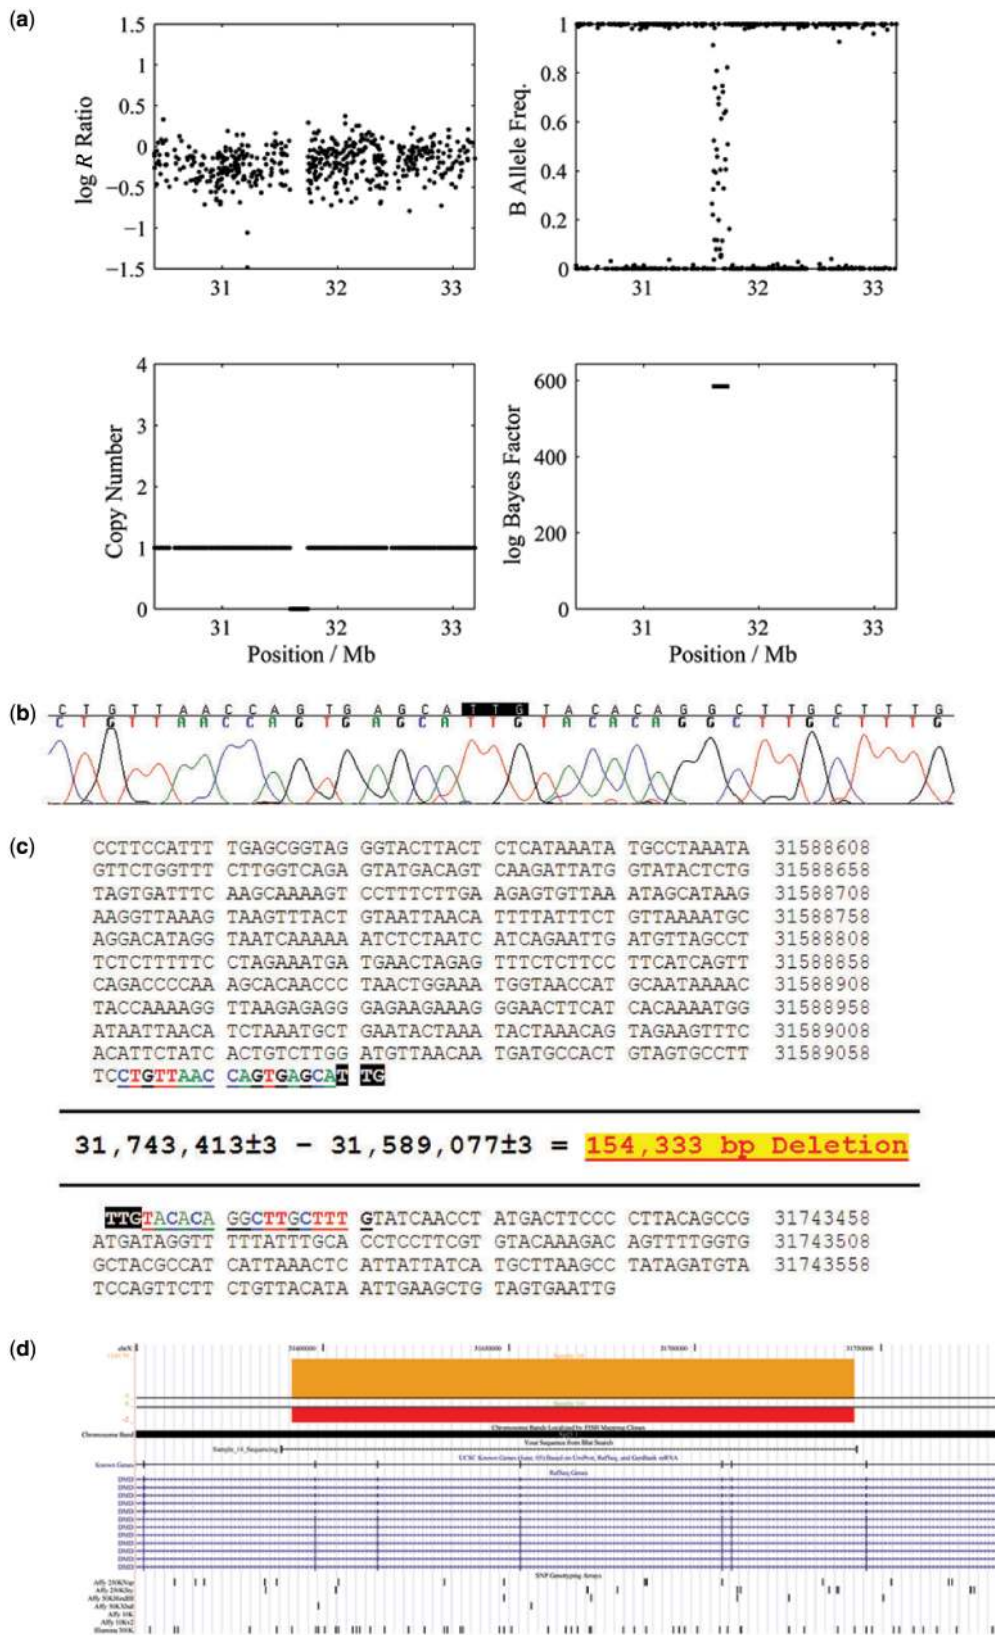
(a)

log $R$ Ratio
1.5
1
0.5
0
−0.5
−1
−1.5
31
32
33

B Allele Freq.
1
0.8
0.6
0.4
0.2
0
31
32
33

Copy Number
4
3
2
1
0
31
32
33
Position / Mb

log Bayes Factor
600
400
200
0
31
32
33
Position / Mb

(b)

C T G T T A A C C A G T G A G C A T T G T A C A C A G G C T T G C T T T G
C T G T T A A C C A G T G A G C A T T G T A C A C A G G C T T G C T T T G

(c)

CCTTCCATTT TGAGCGGTAG GGTACTTACT CTCATAAATA TGCCTAAATA 31588608
GTTCTGGTTT CTTGGTCAGA GTATGACAGT CAAGATTATG GTATACTCTG 31588658
TAGTGATTTC AAGCAAAAGT CCTTTCTTGA AGAGTGTTAA ATAGCATAAG 31588708
AAGGTTAAAG TAAGTTTACT GTAATTAACA TTTTATTTCT GTTAAAATGC 31588758
AGGACATAGG TAATCAAAAA ATCTCTAATC ATCAGAATTG ATGTTAGCCT 31588808
TCTCTTTTTC CTAGAAATGA TGAACTAGAG TTTCTCTTCC TTCATCAGTT 31588858
CAGACCCCAA AGCACAACCC TAACTGGAAA TGGTAACCAT GCAATAAAAC 31588908
TACCAAAAGG TTAAGAGAGG GAGAAGAAAG GGAACTTCAT CACAAAATGG 31588958
ATAATTAACA TCTAAATGCT GAATACTAAA TACTAAACAG TAGAAGTTTC 31589008
ACATTCTATC ACTGTCTTGG ATGTTAACAA TGATGCCACT GTAGTGCCTT 31589058
TCCTGTTAAC CAGTGAGCAT TG

31,743,413±3 – 31,589,077±3 = 154,333 bp Deletion

TTGTACACA GGCTTGCTTT GTATCAACCT ATGACTTCCC CTTACAGCCG 31743458
ATGATAGGTT TTTATTTGCA CCTCCTTCGT GTACAAAGAC AGTTTTGGTG 31743508
GCTACGCCAT CATTAAACTC ATTATTATCA TGCTTAAGCC TATAGATGTA 31743558
TCCAGTTCTT CTGTTACATA ATTGAAGCTG TAGTGAATTG

(d)

chrX
31600000
31650000
31700000
31750000
Chromosome Band
Chromosome Bands Localized by FISH Mapping Clones
Your Sequence from Blat Search
Sample_14_Sequencing
Known Genes
UCSC Known Genes Based on UniProt, RefSeq, and GenBank mRNA
RefSeq Genes
DMD
DMD
DMD
DMD
DMD
DMD
DMD
DMD
DMD
DMD
DMD
DMD
DMD
DMD
DMD
SNP Genotyping Arrays
Affy 250KNsp
Affy 250KSty
Affy 50KHind
Affy 50KXba
Affy 10K
Affy 10Kv2
Illumina 300K